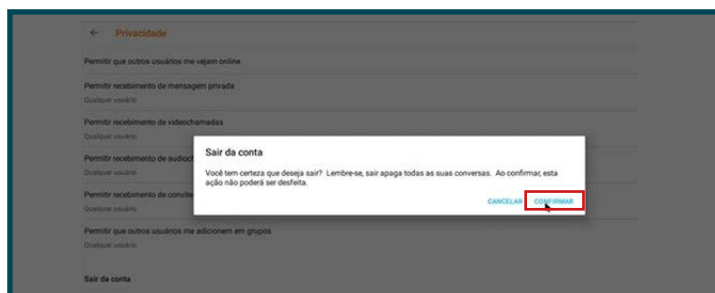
← Privacidade

Permitir que outros usuários me vejam online

Permitir recebimento de mensagem privada
Qualquer usuário

Permitir recebimento de videochamadas
Qualquer usuário

Permitir recebimento de audioc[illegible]
Qualquer usuário

Permitir recebimento de convite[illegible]
Qualquer usuário

Permitir que outros usuários me adicionem em grupos
Qualquer usuário

Sair da conta

Sair da conta

Você tem certeza que deseja sair? Lembre-se, sair apaga todas as suas conversas. Ao confirmar, esta ação não poderá ser desfeita.

CANCELAR CONFIRMAR